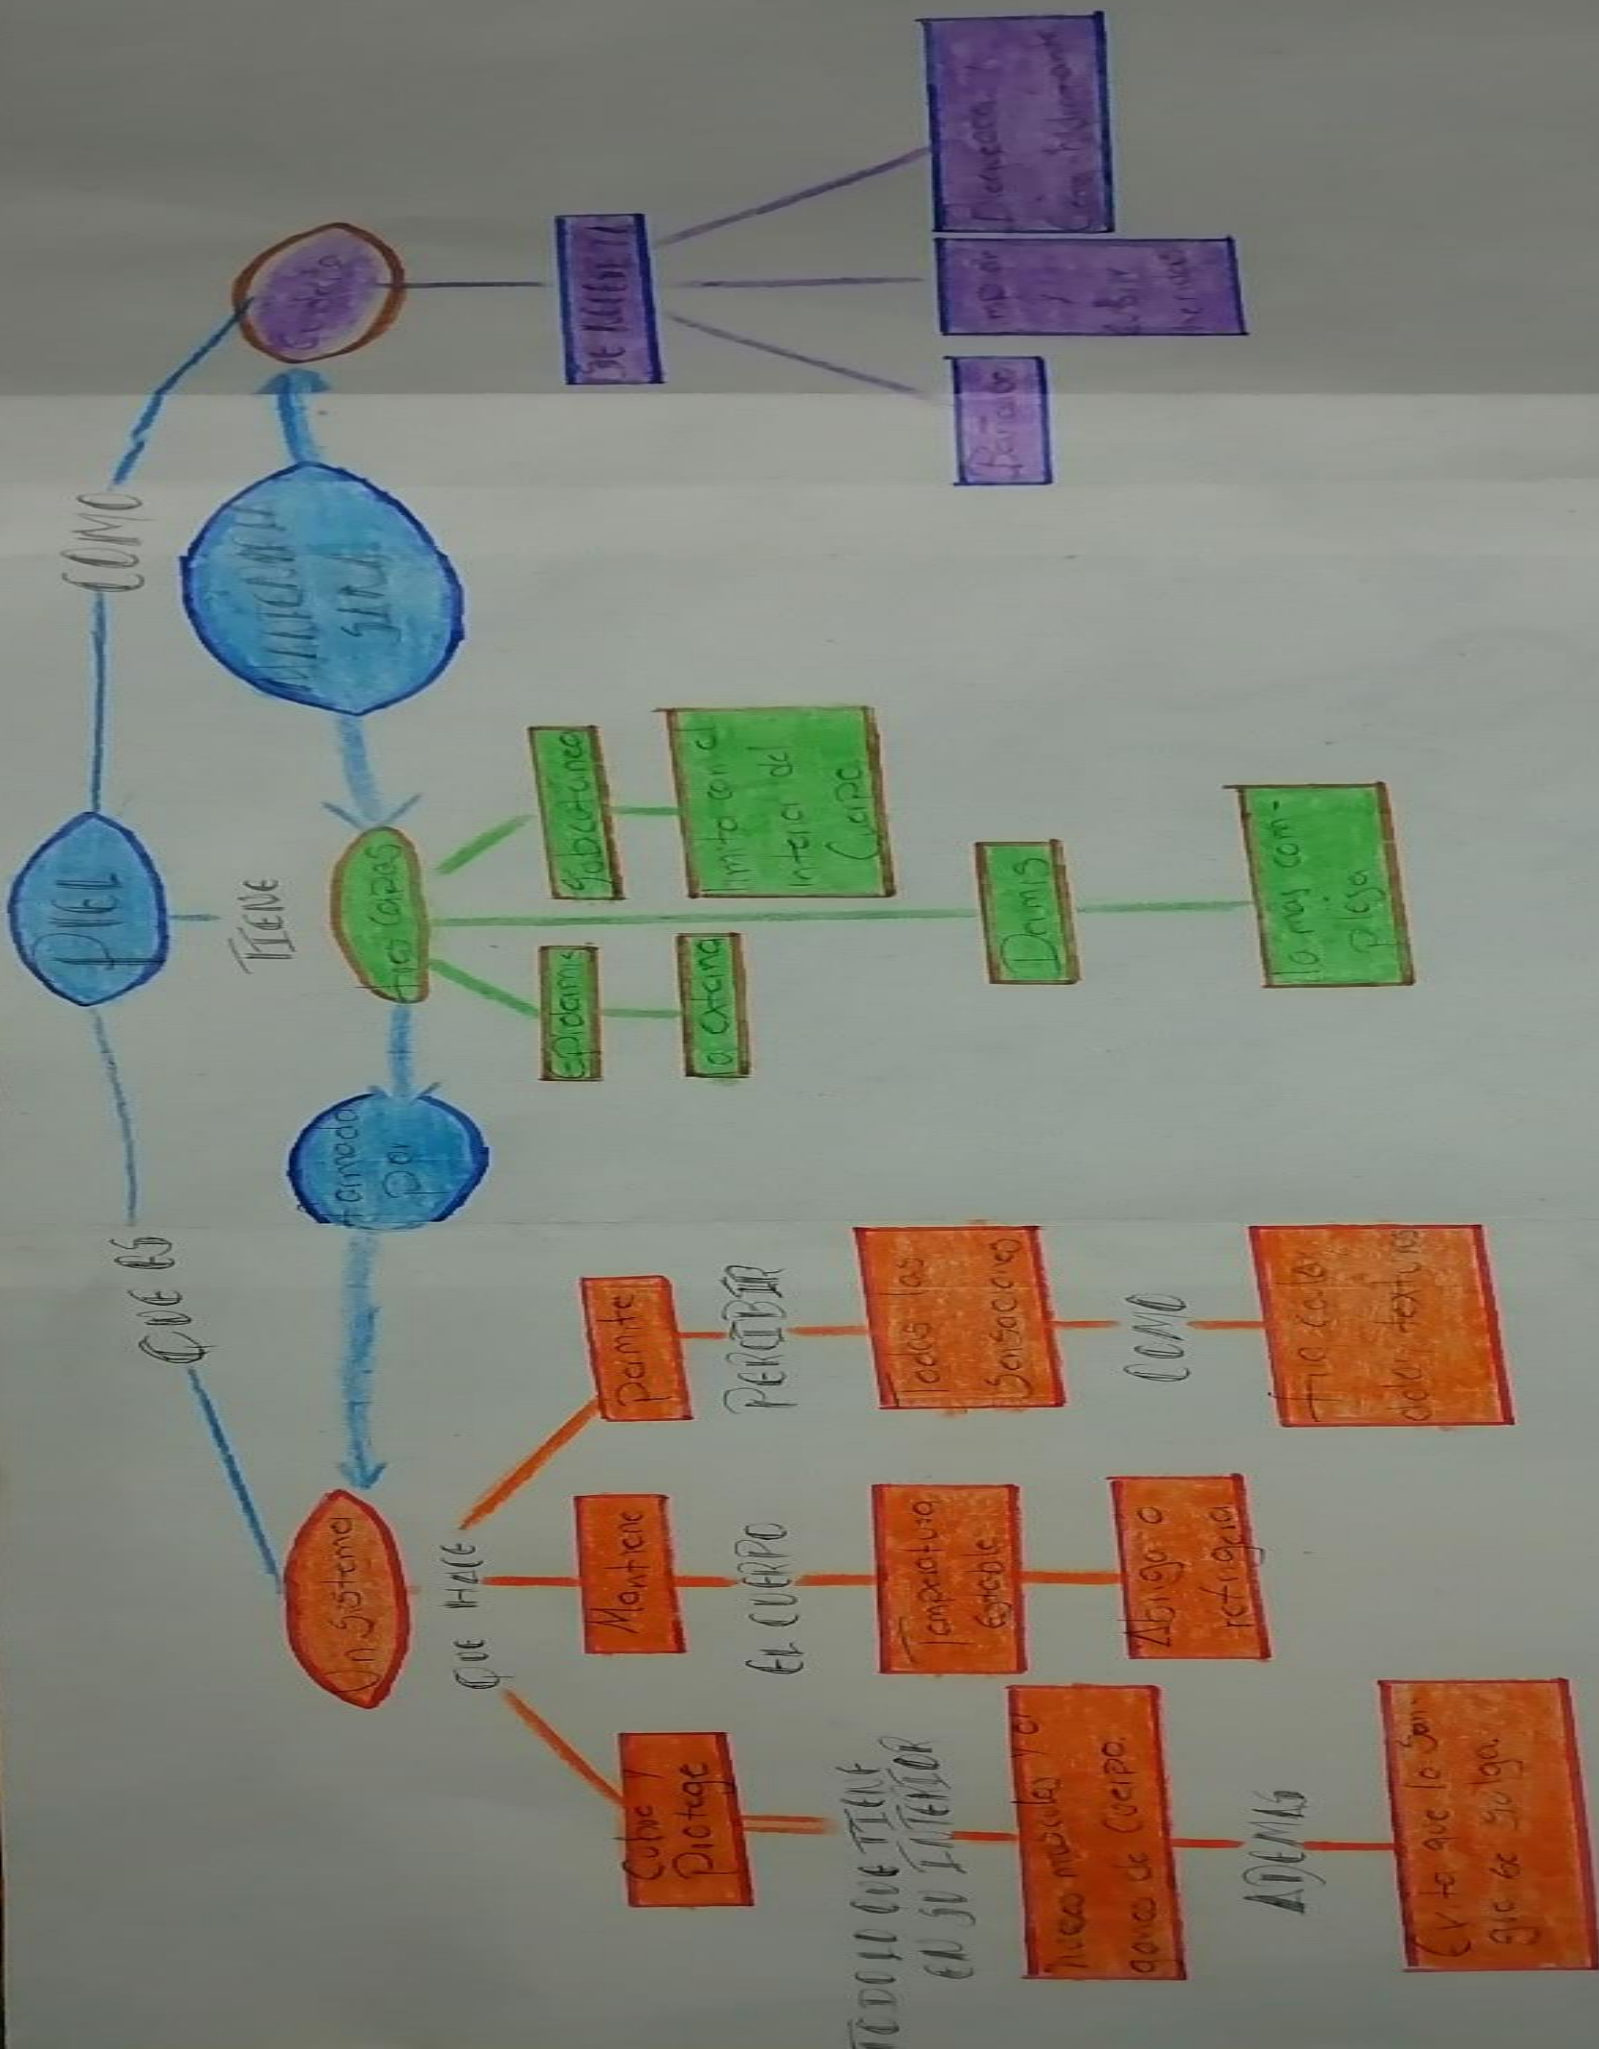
PIEL

QUE ES

COMO

Un sistema

QUE HACE

Cubre y Protege

TODO LO QUE TIENE EN SU INTERIOR

huesos musculos y organos de cuerpo.

ADEMAS

Evita que la sangre se salga.

Mantiene

EL CUERPO

Temperatura estable

Abrigo o refrigera

Permite

PERCIBIR

Todas las sensaciones

COMO

Frio calor dolor textura

Formado por

Tiene

Tres capas

Epidermis

la externa

Dermis

la mas compleja

Subcutanea

limita con el interior del cuerpo

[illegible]

Glandulas

SE DIVIDEN

Sebaceas

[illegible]

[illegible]